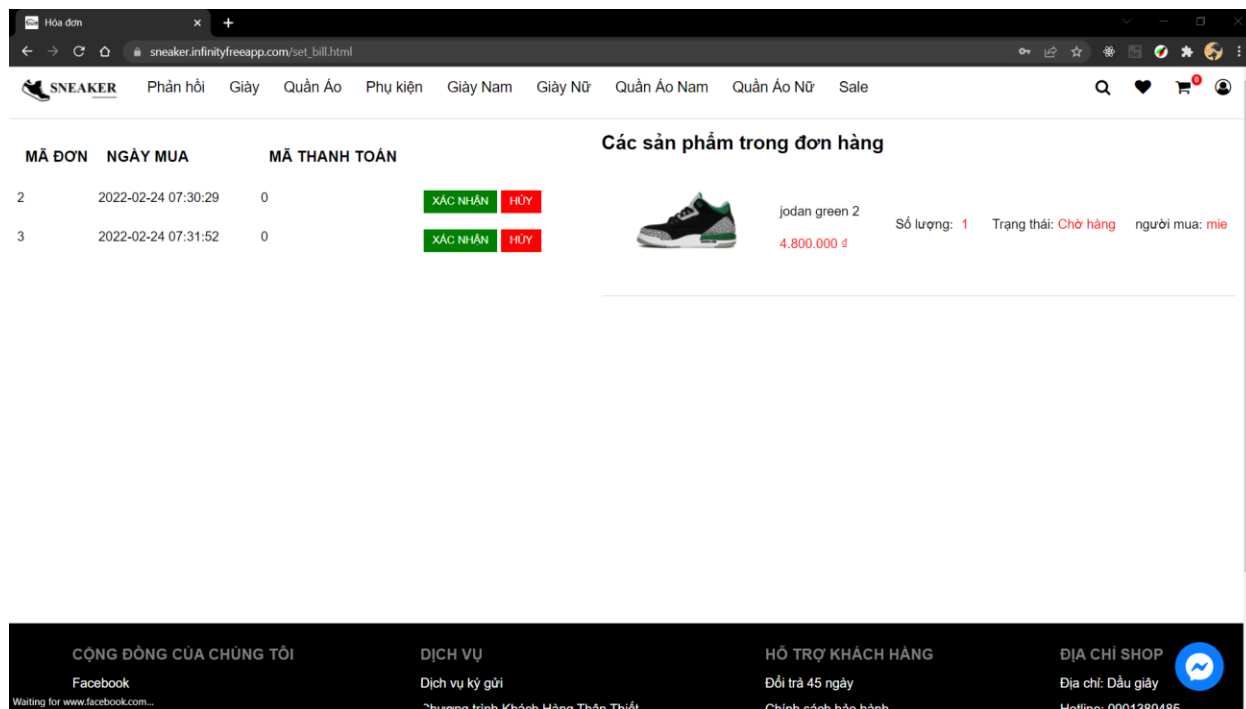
Hóa đơn

sneaker.infinityfreeapp.com/set_bill.html

SNEAKER Phản hồi Giày Quần Áo Phụ kiện Giày Nam Giày Nữ Quần Áo Nam Quần Áo Nữ Sale

0

| MÃ ĐƠN | NGÀY MUA | MÃ THANH TOÁN | |
|---|---|---|---|
| 2 | 2022-02-24 07:30:29 | 0 | XÁC NHẬN HỦY |
| 3 | 2022-02-24 07:31:52 | 0 | XÁC NHẬN HỦY |

Các sản phẩm trong đơn hàng

jodan green 2
4.800.000 đ
Số lượng: 1 Trạng thái: Chờ hàng người mua: mie

CỘNG ĐỒNG CỦA CHÚNG TÔI
Facebook

DỊCH VỤ
Dịch vụ ký gửi
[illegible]

HỖ TRỢ KHÁCH HÀNG
Đổi trả 45 ngày
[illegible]

ĐỊA CHỈ SHOP
Địa chỉ: Dầu giây
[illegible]

Waiting for www.facebook.com...